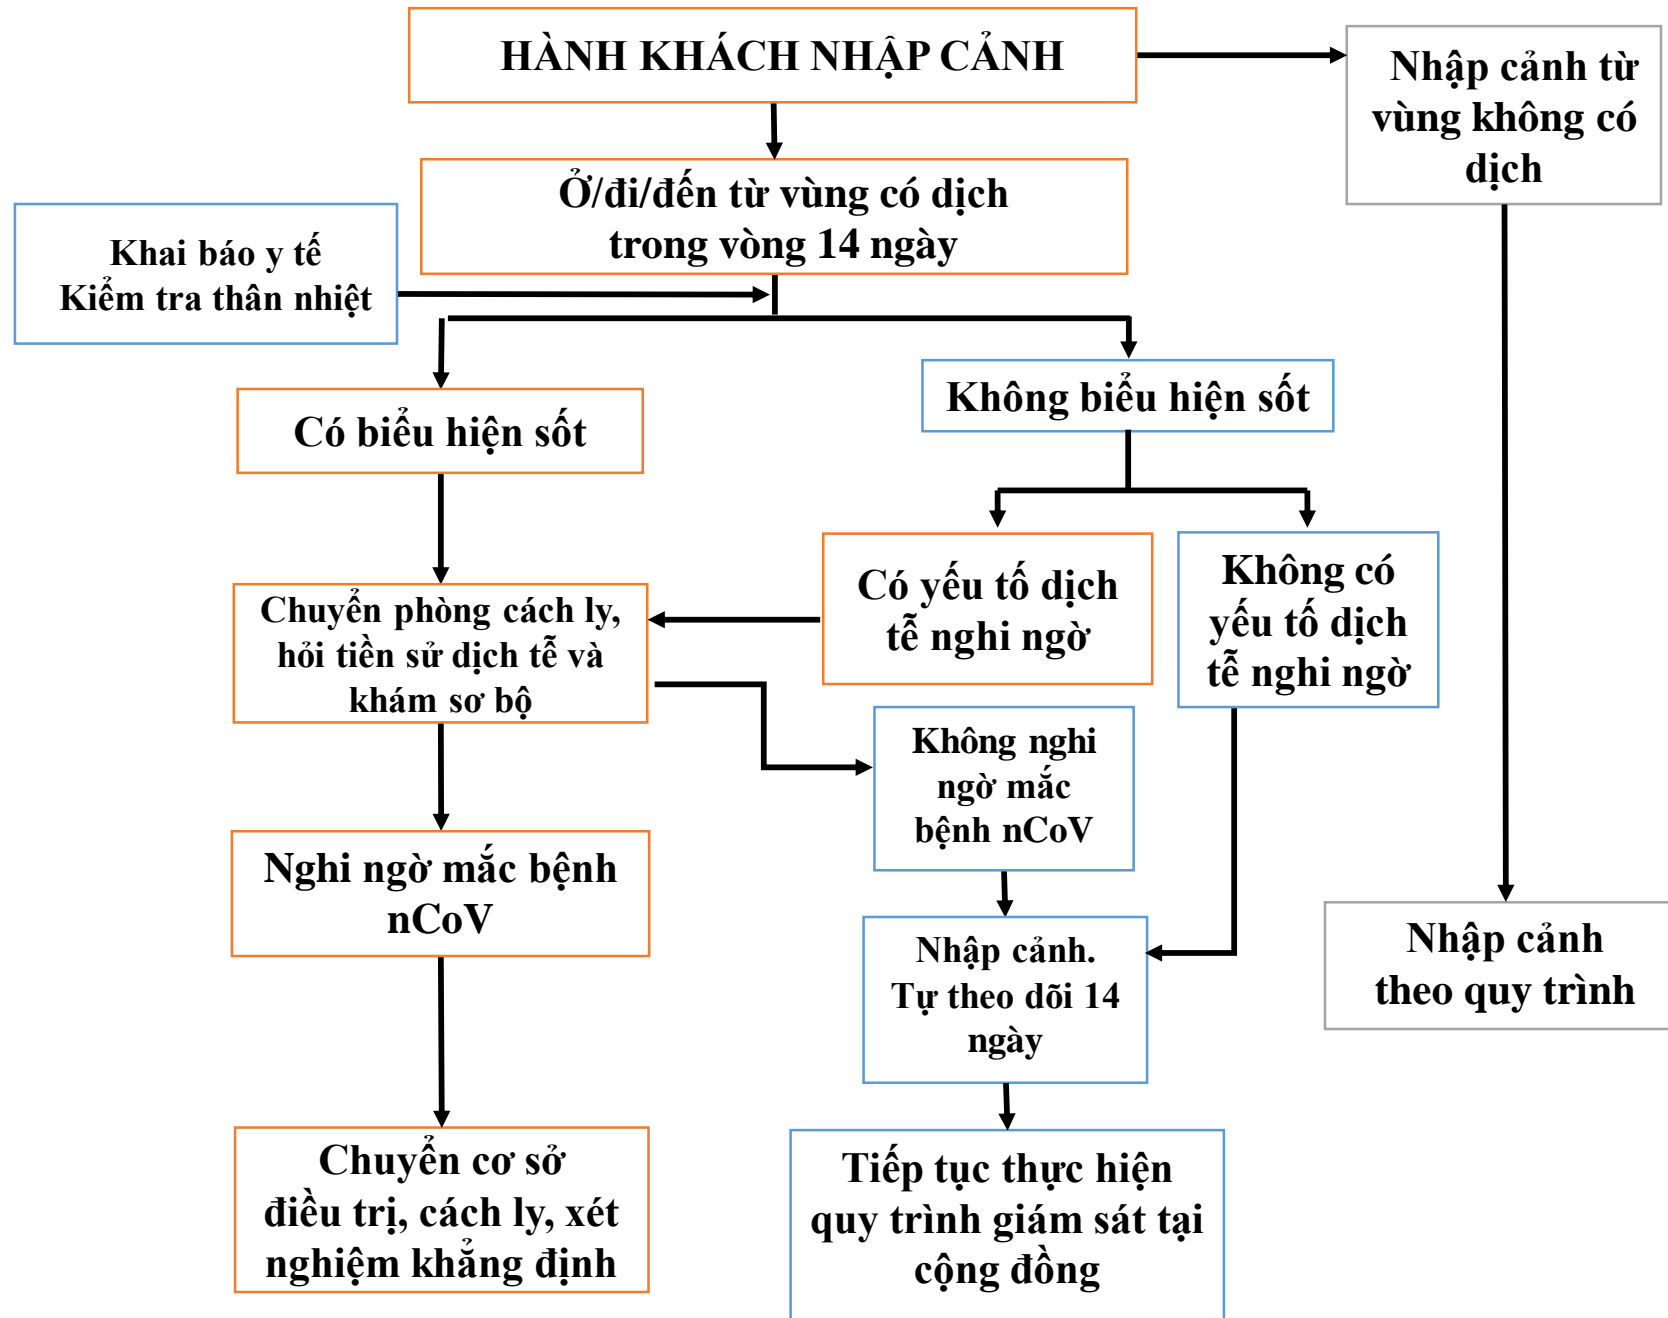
HÀNH KHÁCH NHẬP CẢNH

Nhập cảnh từ vùng không có dịch

Ở/đi/đến từ vùng có dịch trong vòng 14 ngày

Khai báo y tế
Kiểm tra thân nhiệt

Có biểu hiện sốt

Không biểu hiện sốt

Có yếu tố dịch tễ nghi ngờ

Không có yếu tố dịch tễ nghi ngờ

Chuyển phòng cách ly, hỏi tiền sử dịch tễ và khám sơ bộ

Không nghi ngờ mắc bệnh nCoV

Nghi ngờ mắc bệnh nCoV

Nhập cảnh. Tự theo dõi 14 ngày

Nhập cảnh theo quy trình

Chuyển cơ sở điều trị, cách ly, xét nghiệm khẳng định

Tiếp tục thực hiện quy trình giám sát tại cộng đồng